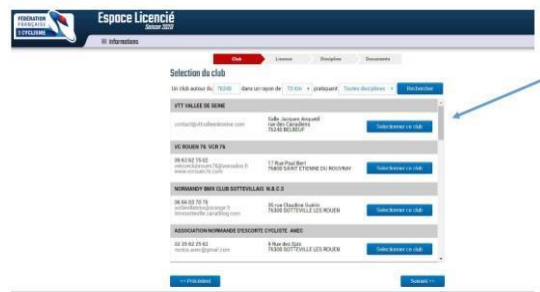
FÉDÉRATION FRANÇAISE DE CYCLISME

Espace Licencié
Saison 2020

Informations

Club | Licence | Discipline | Documents

Selection du club

Un club autour du 76240 dans un rayon de 15 Km pratiquant Toutes disciplines Rechercher

VTT VALLEE DE SEINE
contact@vttvalleedeseine.com
Salle Jacques Anquetil rue des Canadiens 76240 BELBEUF
Selectionner ce club

VC ROUEN 76 VCR 76
06 63 82 15 02
velocelubrouen76@wanadoo.fr
www.vcrouen76.com
17 Rue Paul Bert 76800 SAINT ETIENNE DU ROUVRAY
Selectionner ce club

NORMANDY BMX CLUB SOTTEVILLAIS N.B.C.S
06 64 03 70 76
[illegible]
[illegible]
35 rue Claudine Guérin 76300 SOTTEVILLE LES ROUEN
Selectionner ce club

ASSOCIATION NORMANDE D'ESCORTE CYCLISTE ANEC
02 35 62 25 62
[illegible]@gmail.com
8 Rue des Bois 76300 SOTTEVILLE LES ROUEN
Selectionner ce club

<< Précédent
Suivant >>